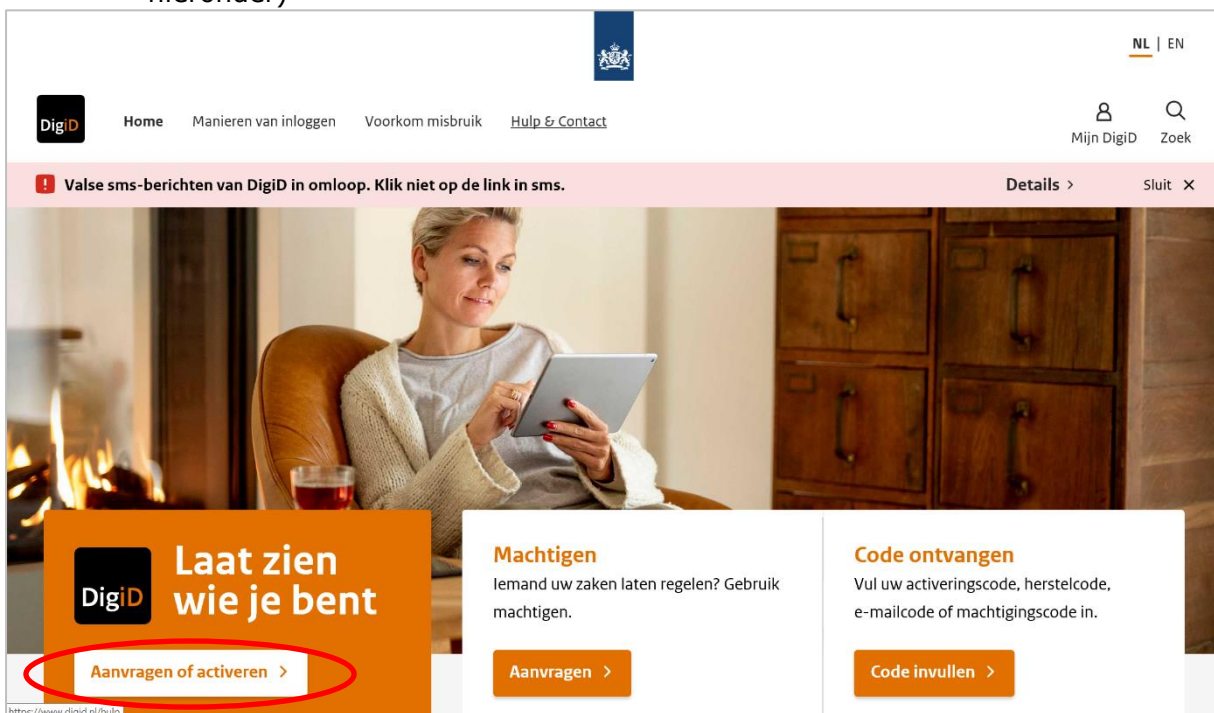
hieronder)

NL | EN

DigiD Home Manieren van inloggen Voorkom misbruik Hulp & Contact

Mijn DigiD Zoek

Valse sms-berichten van DigiD in omloop. Klik niet op de link in sms.

Details >

Sluit ×

DigiD Laat zien wie je bent

Aanvragen of activeren >

Machtigen
Iemand uw zaken laten regelen? Gebruik machtigen.

Aanvragen >

Code ontvangen
Vul uw activeringscode, herstelcode, e-mailcode of machtigingscode in.

Code invullen >

https://www.digid.nl/hulp